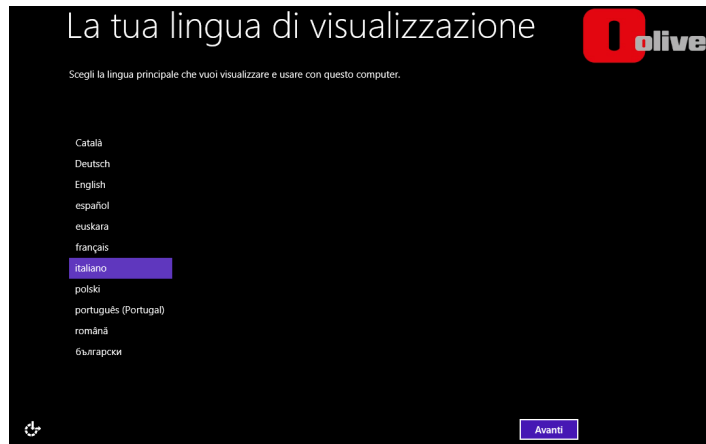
La tua lingua di visualizzazione

olive

Scegli la lingua principale che vuoi visualizzare e usare con questo computer.

Català
Deutsch
English
español
euskara
français
italiano
polski
português (Portugal)
română
български

Avanti